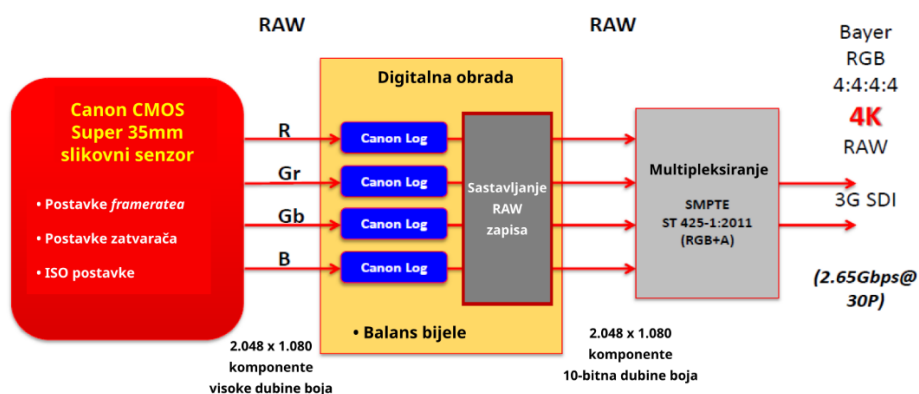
RAW

RAW

Bayer RGB 4:4:4:4 4K RAW

Canon CMOS Super 35mm slikovni senzor

• Postavke *frameratea*
• Postavke zatvarača
• ISO postavke

R
Gr
Gb
B

Digitalna obrada

Canon Log
Canon Log
Canon Log
Canon Log

Sastavljanje RAW zapisa

• Balans bijele

Multipleksiranje

SMPTE ST 425-1:2011 (RGB+A)

3G SDI

*(2.65Gbps@ 30P)*

2.048 x 1.080 komponente visoke dubine boja

2.048 x 1.080 komponente 10-bitna dubine boja